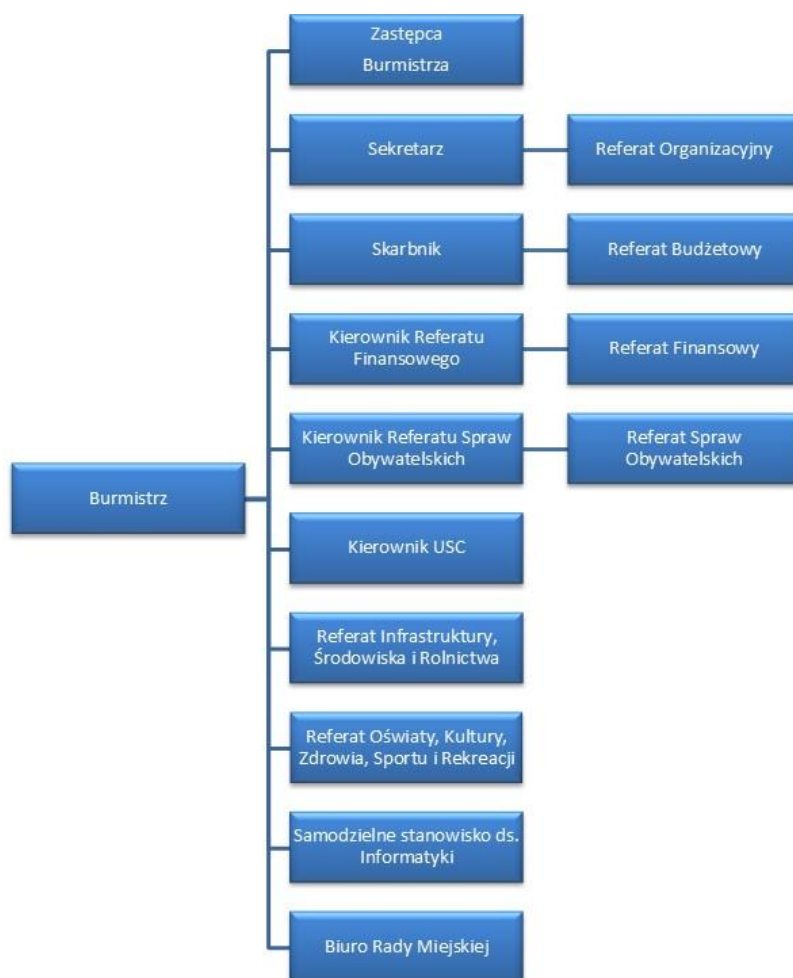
Burmistrz

Zastępca Burmistrza

Sekretarz

Referat Organizacyjny

Skarbnik

Referat Budżetowy

Kierownik Referatu Finansowego

Referat Finansowy

Kierownik Referatu Spraw Obywatelskich

Referat Spraw Obywatelskich

Kierownik USC

Referat Infrastruktury, Środowiska i Rolnictwa

Referat Oświaty, Kultury, Zdrowia, Sportu i Rekreacji

Samodzielne stanowisko ds. Informatyki

Biuro Rady Miejskiej